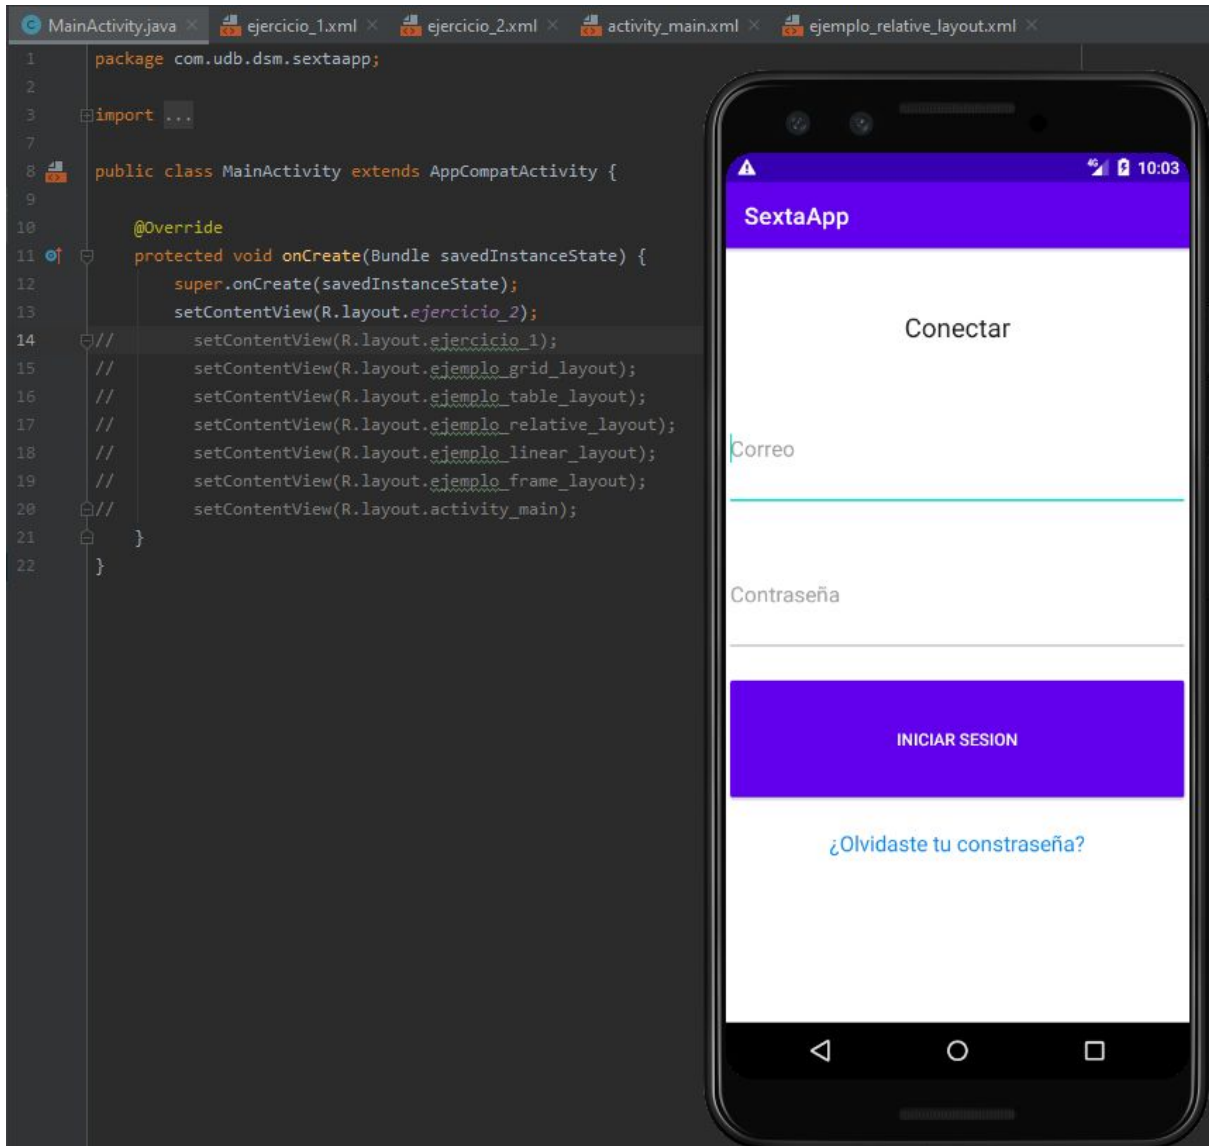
MainActivity.java × ejercicio_1.xml × ejercicio_2.xml × activity_main.xml × ejemplo_relative_layout.xml ×

1 package com.udb.dsm.sextaapp;
2
3 import ...
7
8 public class MainActivity extends AppCompatActivity {
9
10 @Override
11 protected void onCreate(Bundle savedInstanceState) {
12 super.onCreate(savedInstanceState);
13 setContentView(R.layout.ejercicio_2);
14 // setContentView(R.layout.ejercicio_1);
15 // setContentView(R.layout.ejemplo_grid_layout);
16 // setContentView(R.layout.ejemplo_table_layout);
17 // setContentView(R.layout.ejemplo_relative_layout);
18 // setContentView(R.layout.ejemplo_linear_layout);
19 // setContentView(R.layout.ejemplo_frame_layout);
20 // setContentView(R.layout.activity_main);
21 }
22 }

10:03

SextaApp

Conectar

Correo

Contraseña

INICIAR SESION

¿Olvidaste tu constraseña?